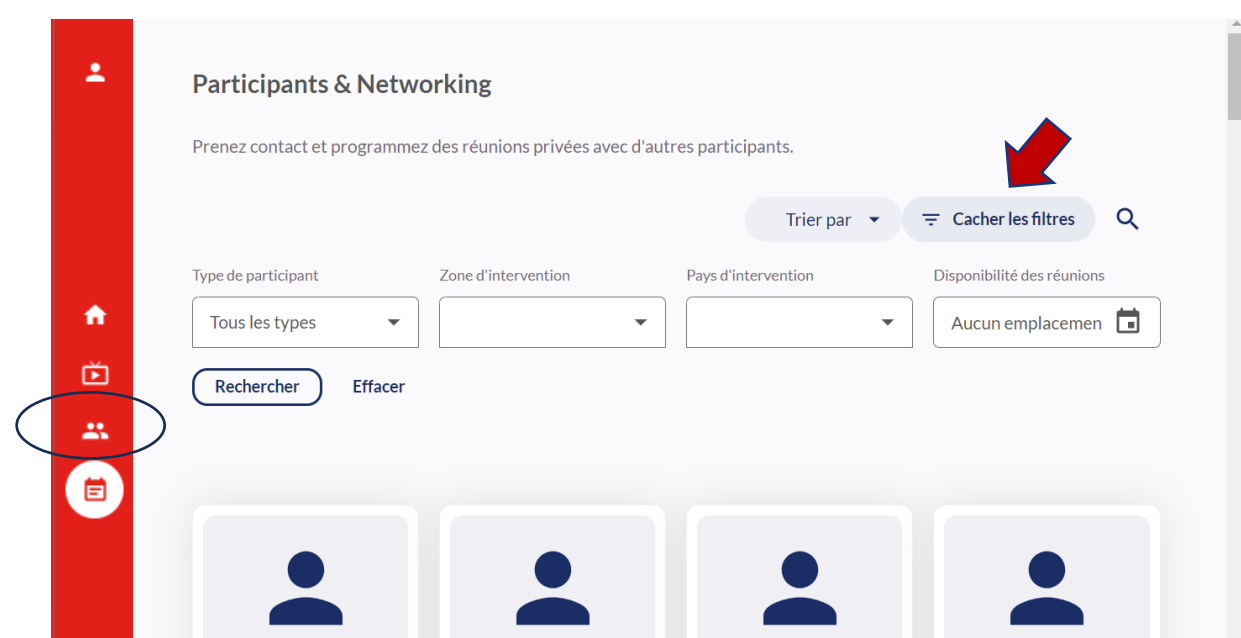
Participants & Networking

Prenez contact et programmez des réunions privées avec d'autres participants.

Trier par
Cacher les filtres

Type de participant
Tous les types

Zone d'intervention

Pays d'intervention

Disponibilité des réunions
Aucun emplacemen

Rechercher
Effacer